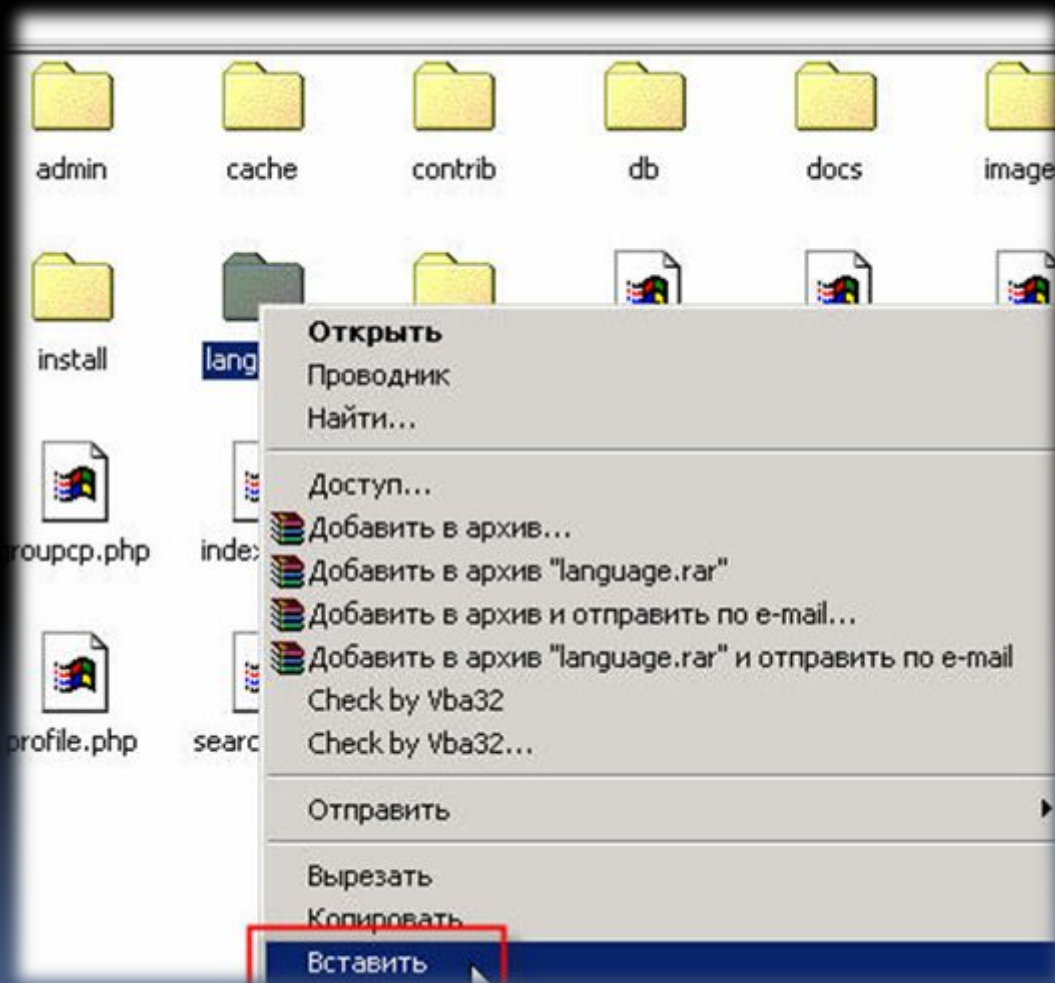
admin cache contrib db docs image

install lang

groupcp.php index

profile.php searc

Открыть
Проводник
Найти...

Доступ...
Добавить в архив...
Добавить в архив "language.rar"
Добавить в архив и отправить по e-mail...
Добавить в архив "language.rar" и отправить по e-mail
Check by Vba32
Check by Vba32...

Отправить

Вырезать
Копировать
Вставить